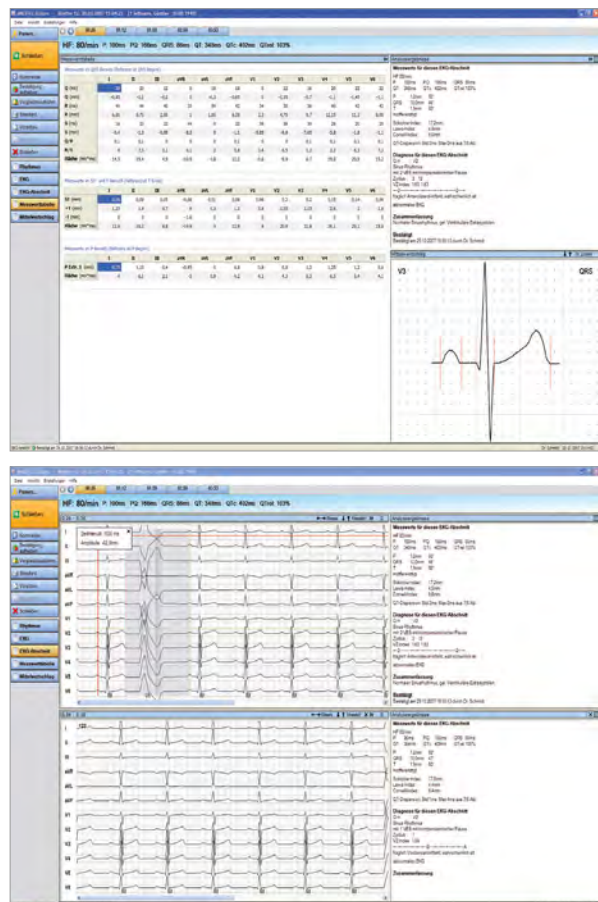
HF 80/min P: 100ms PQ: 190ms QRS: 86ms QT: 340ms QTc: 402ms QTrel 103%

Patient

Schließen

Messwerte

Rhythmus

EKG

EKG-Abschnitt

Messwerttabelle

Mittelwertschlag

I II III aVR aVL aVF V1 V2 V3 V4 V5 V6

V3

QRS

Messwerte für diesen EKG-Abschnitt

Diagnose für diesen EKG-Abschnitt

Sinus-Rhythmus

abnormales EKG

Zusammenfassung

Bestätigt

HF 80/min P: 100ms PQ: 190ms QRS: 86ms QT: 340ms QTc: 402ms QTrel 103%

Messwerte für diesen EKG-Abschnitt

Diagnose für diesen EKG-Abschnitt

Sinus-Rhythmus

abnormales EKG

Zusammenfassung

Bestätigt

I II III aVR aVL aVF V1 V2 V3 V4 V5 V6

Messwerte für diesen EKG-Abschnitt

Diagnose für diesen EKG-Abschnitt

Zusammenfassung